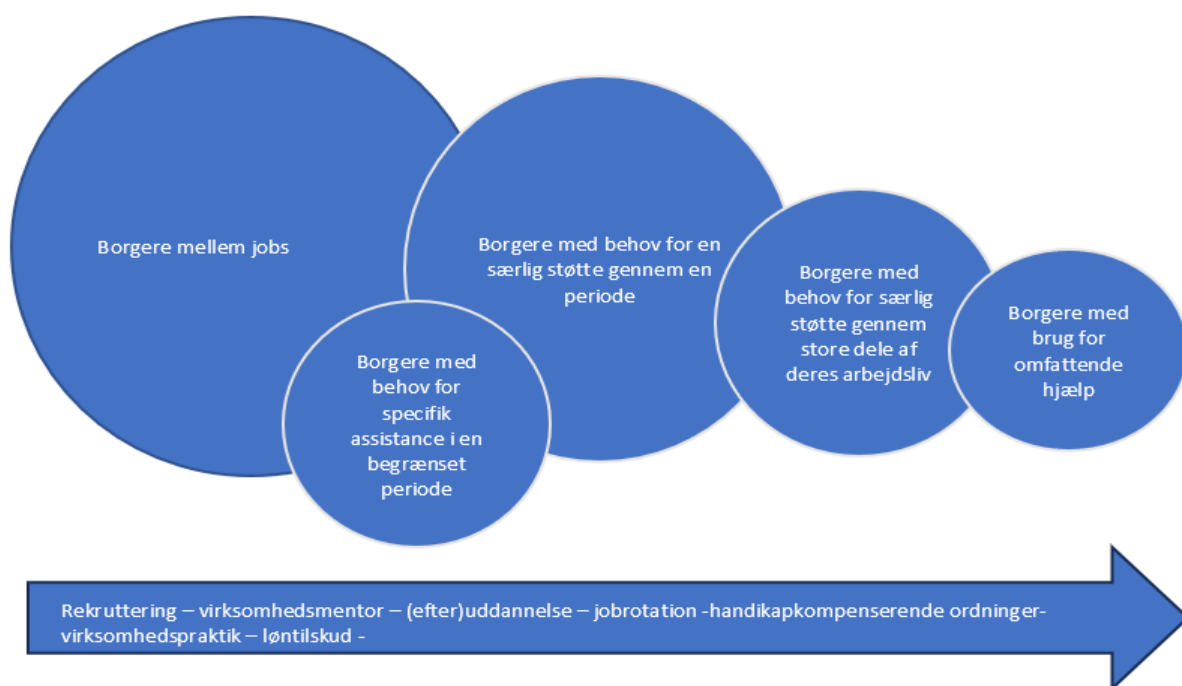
Borgere mellem jobs

Borgere med behov for en særlig støtte gennem en periode

Borgere med behov for specifik assistance i en begrænset periode

Borgere med behov for særlig støtte gennem store dele af deres arbejdsliv

Borgere med brug for omfattende hjælp

Rekruttering – virksomhedsmentor – (efter)uddannelse – jobrotation -handikapkompenserende ordninger- virksomhedspraktik – løntilskud -